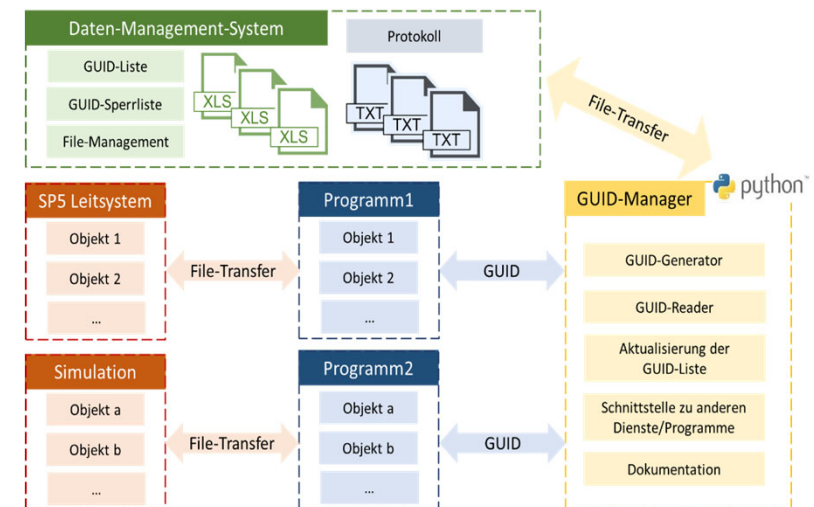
Daten-Management-System

GUID-Liste

GUID-Sperrliste

File-Management

XLS XLS XLS

Protokoll

TXT TXT TXT

File-Transfer

python

SP5 Leitsystem

Objekt 1

Objekt 2

...

File-Transfer

Programm1

Objekt 1

Objekt 2

...

GUID

GUID-Manager

GUID-Generator

GUID-Reader

Aktualisierung der GUID-Liste

Schnittstelle zu anderen Dienste/Programme

Dokumentation

Simulation

Objekt a

Objekt b

...

File-Transfer

Programm2

Objekt a

Objekt b

...

GUID